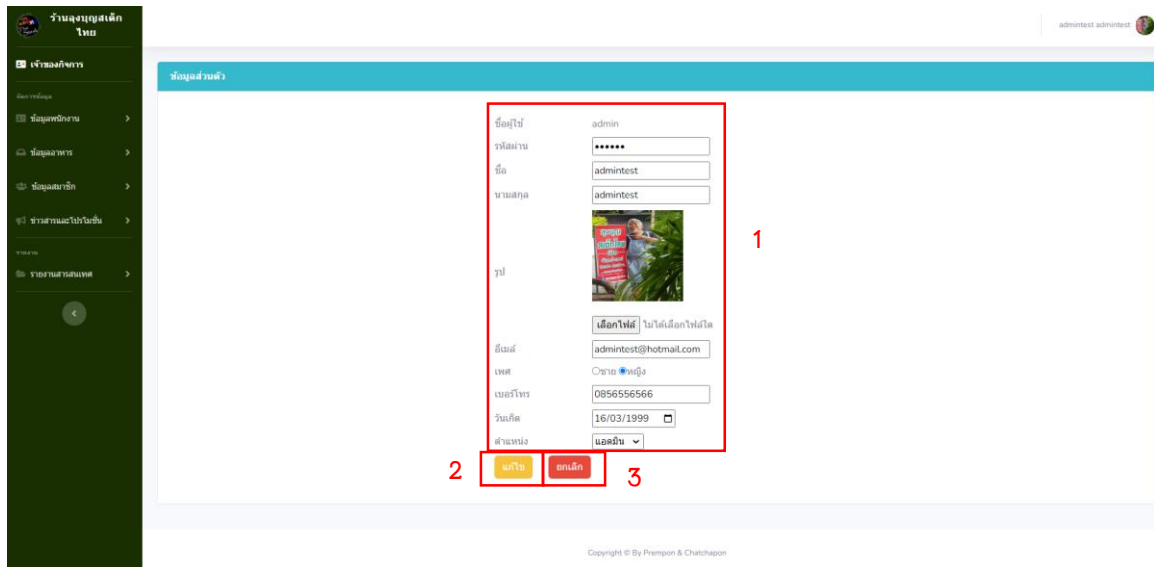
ร้านลุงบุญสเต็กไทย

admintest admintest

เจ้าของกิจการ

จัดการข้อมูล

ข้อมูลพนักงาน

ข้อมูลอาหาร

ข้อมูลสมาชิก

ข่าวสารและโปรโมชั่น

รายงาน

รายงานสารสนเทศ

ข้อมูลส่วนตัว

ชื่อผู้ใช้ admin

รหัสผ่าน ••••••

ชื่อ admintest

นามสกุล admintest

รูป

เลือกไฟล์ ไม่ได้เลือกไฟล์ใด

อีเมล์ admintest@hotmail.com

เพศ ชาย หญิง

เบอร์โทร 0856556566

วันเกิด 16/03/1999

ตำแหน่ง แอดมิน

1

2 แก้ไข

ยกเลิก 3

Copyright © By Prempon & Chatchapon